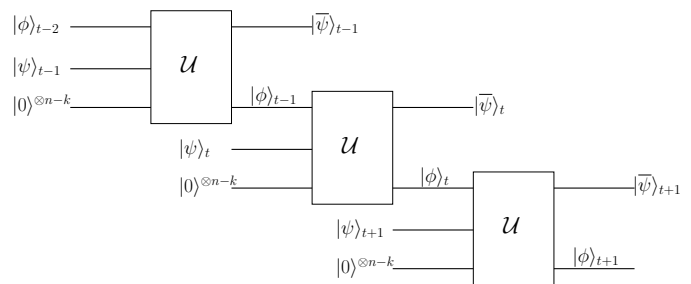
$|\phi\rangle_{t-2}$
$|\psi\rangle_{t-1}$
$|0\rangle^{\otimes n-k}$
$\mathcal{U}$
$|\overline{\psi}\rangle_{t-1}$
$|\phi\rangle_{t-1}$
$|\psi\rangle_{t}$
$|0\rangle^{\otimes n-k}$
$\mathcal{U}$
$|\overline{\psi}\rangle_{t}$
$|\phi\rangle_{t}$
$|\psi\rangle_{t+1}$
$|0\rangle^{\otimes n-k}$
$\mathcal{U}$
$|\overline{\psi}\rangle_{t+1}$
$|\phi\rangle_{t+1}$